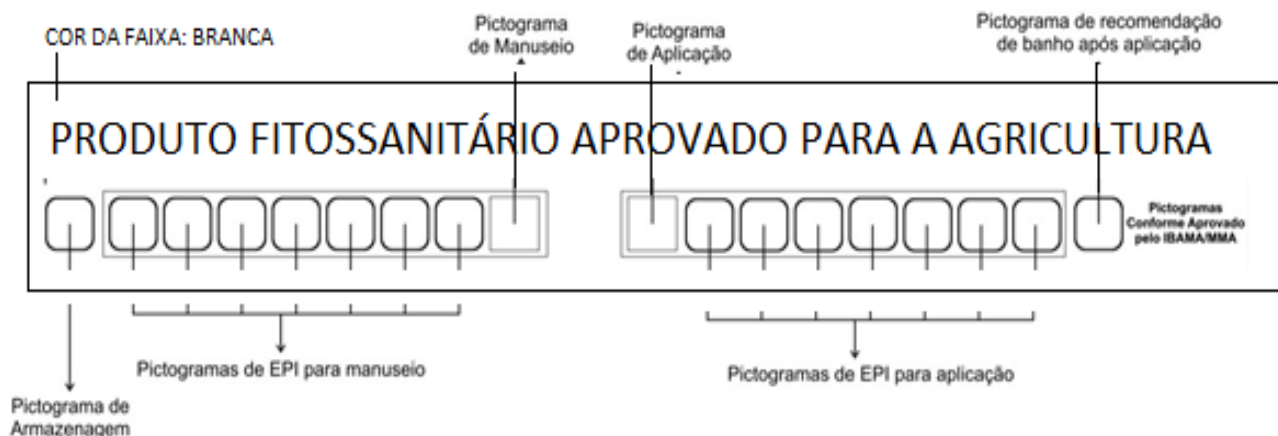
COR DA FAIXA: BRANCA

Pictograma de Manuseio

Pictograma de Aplicação

Pictograma de recomendação de banho após aplicação

PRODUTO FITOSSANITÁRIO APROVADO PARA A AGRICULTURA

Pictogramas Conforme Aprovado pelo IBAMA/MMA

Pictogramas de EPI para manuseio

Pictogramas de EPI para aplicação

Pictograma de Armazenagem